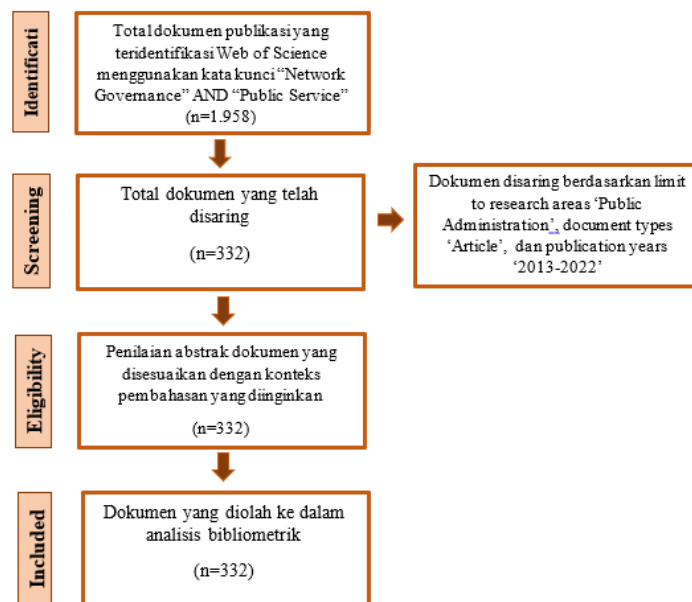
Identificati

Total dokumen publikasi yang teridentifikasi Web of Science menggunakan kata kunci "Network Governance" AND "Public Service" (n=1.958)

Screening

Total dokumen yang telah disaring

(n=332)

Dokumen disaring berdasarkan limit to research areas 'Public Administration', document types 'Article', dan publication years '2013-2022'

Eligibility

Penilaian abstrak dokumen yang disesuaikan dengan konteks pembahasan yang diinginkan

(n=332)

Included

Dokumen yang diolah ke dalam analisis bibliometrik

(n=332)